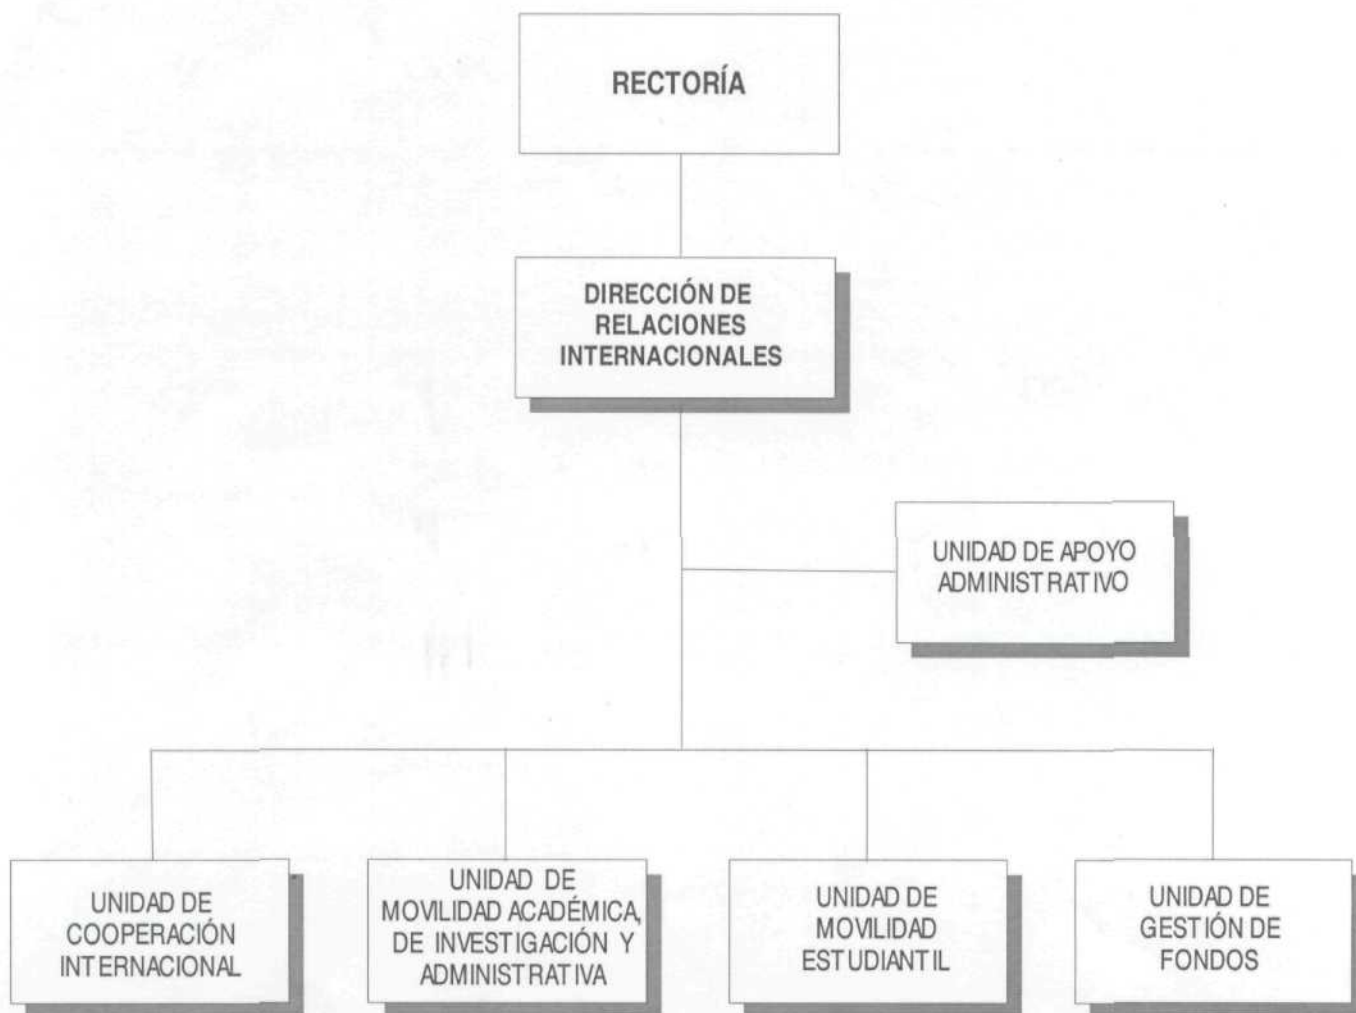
RECTORÍA

DIRECCIÓN DE RELACIONES INTERNACIONALES

UNIDAD DE APOYO ADMINISTRATIVO

UNIDAD DE COOPERACIÓN INTERNACIONAL

UNIDAD DE MOVILIDAD ACADÉMICA, DE INVESTIGACIÓN Y ADMINISTRATIVA

UNIDAD DE MOVILIDAD ESTUDIANTIL

UNIDAD DE GESTIÓN DE FONDOS